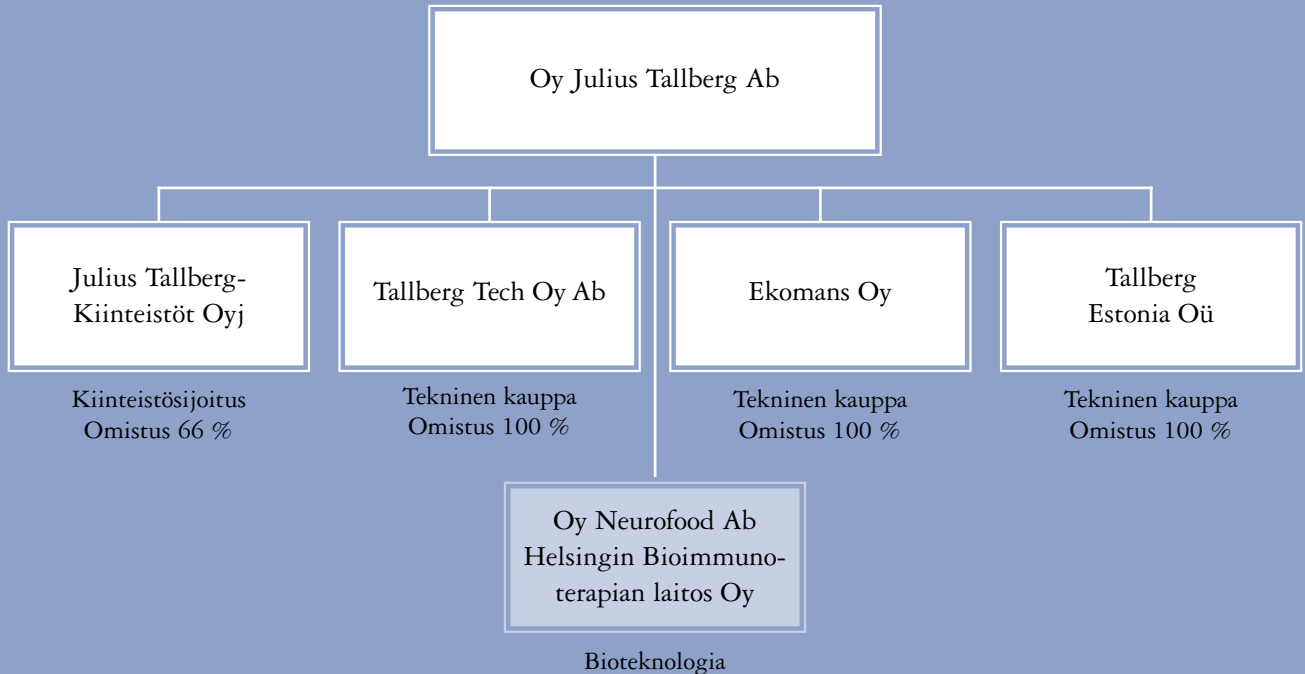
Oy Julius Tallberg Ab

Julius Tallberg-Kiinteistöt Oyj

Kiinteistösijoitus
Omistus 66 %

Tallberg Tech Oy Ab

Tekninen kauppa
Omistus 100 %

Ekomans Oy

Tekninen kauppa
Omistus 100 %

Tallberg Estonia Oü

Tekninen kauppa
Omistus 100 %

Oy Neurofood Ab
Helsingin Bioimmunoterapian laitos Oy

Bioteknologia